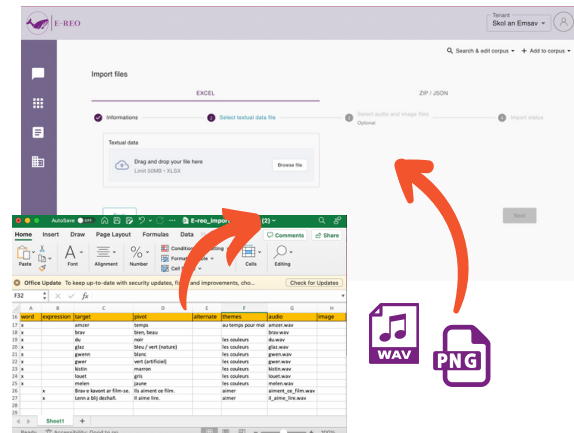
E-REO

Tenant
Skol an Emsav

Search & edit corpus
Add to corpus

Import files

EXCEL

ZIP / JSON

Informations

Select textual data file

Select audio and image files
Optional

Import status

Textual data

Drag and drop your file here
Limit 50MB • XLSX

Browse file

Next

AutoSave OFF

E-reo_Import (2)

Home Insert Draw Page Layout Formulas Data

Comments Share

Paste Font Alignment Number Conditional Formatting Format as Table Cell Styles Cells Editing

Office Update To keep up-to-date with security updates, fixes and improvements, ch... Check for Updates

F32 fx

| | A | B | C | D | E | F | G | H |
|---|---|---|---|---|---|---|---|---|
| 16 | word | expression | target | pivot | alternate | themes | audio | image |
| 17 | x | | amzer | temps | | au temps pour moi | amzer.wav | |
| 18 | x | | brav | bien, beau | | | brav.wav | |
| 19 | x | | du | noir | | les couleurs | du.wav | |
| 20 | x | | glaz | bleu / vert (nature) | | les couleurs | glaz.wav | |
| 21 | x | | gwenn | blanc | | les couleurs | gwenn.wav | |
| 22 | x | | gwer | vert (artificiel) | | les couleurs | gwer.wav | |
| 23 | x | | kistin | marron | | les couleurs | kistin.wav | |
| 24 | x | | louet | gris | | les couleurs | louet.wav | |
| 25 | x | | melen | jaune | | les couleurs | melen.wav | |
| 26 | | x | Brav e kavont ar film-se. | Ils aiment ce film. | | aimer | aiment_ce_film.wav | |
| 27 | | x | Lenn a blij dezhañ. | Il aime lire. | | aimer | il_aime_lire.wav | |

Sheet1

Ready Accessibility: Good to go

WAV

PNG